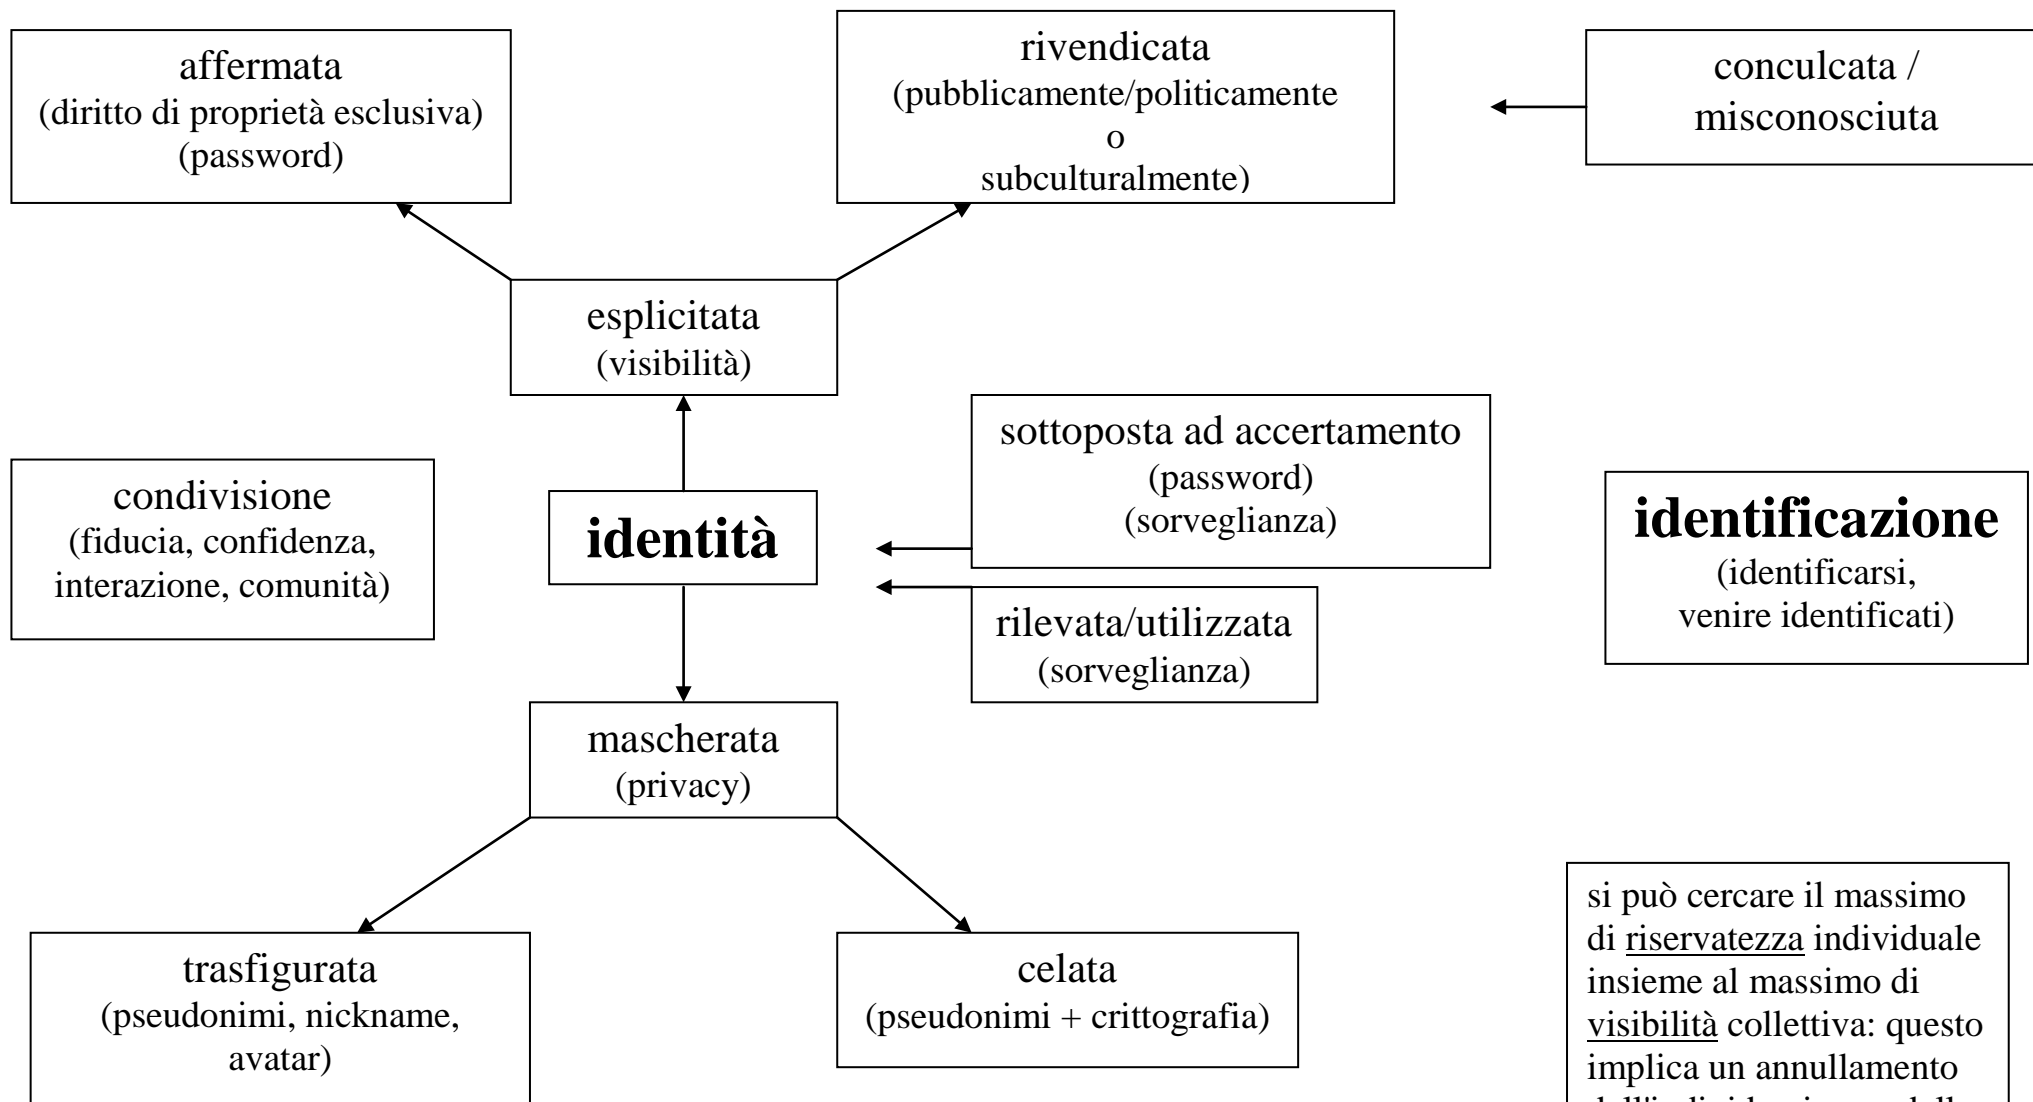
affermata
(diritto di proprietà esclusiva)
(password)

rivendicata
(pubblicamente/politicamente
o
subculturalmente)

conculcata /
misconosciuta

esplicitata
(visibilità)

sottoposta ad accertamento
(password)
(sorveglianza)

condivisione
(fiducia, confidenza, interazione, comunità)

**identità**

**identificazione**
(identificarsi, venire identificati)

rilevata/utilizzata
(sorveglianza)

mascherata
(privacy)

si può cercare il massimo di riservatezza individuale insieme al massimo di visibilità collettiva: questo implica un annullamento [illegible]

trasfigurata
(pseudonimi, nickname, avatar)

celata
(pseudonimi + crittografia)